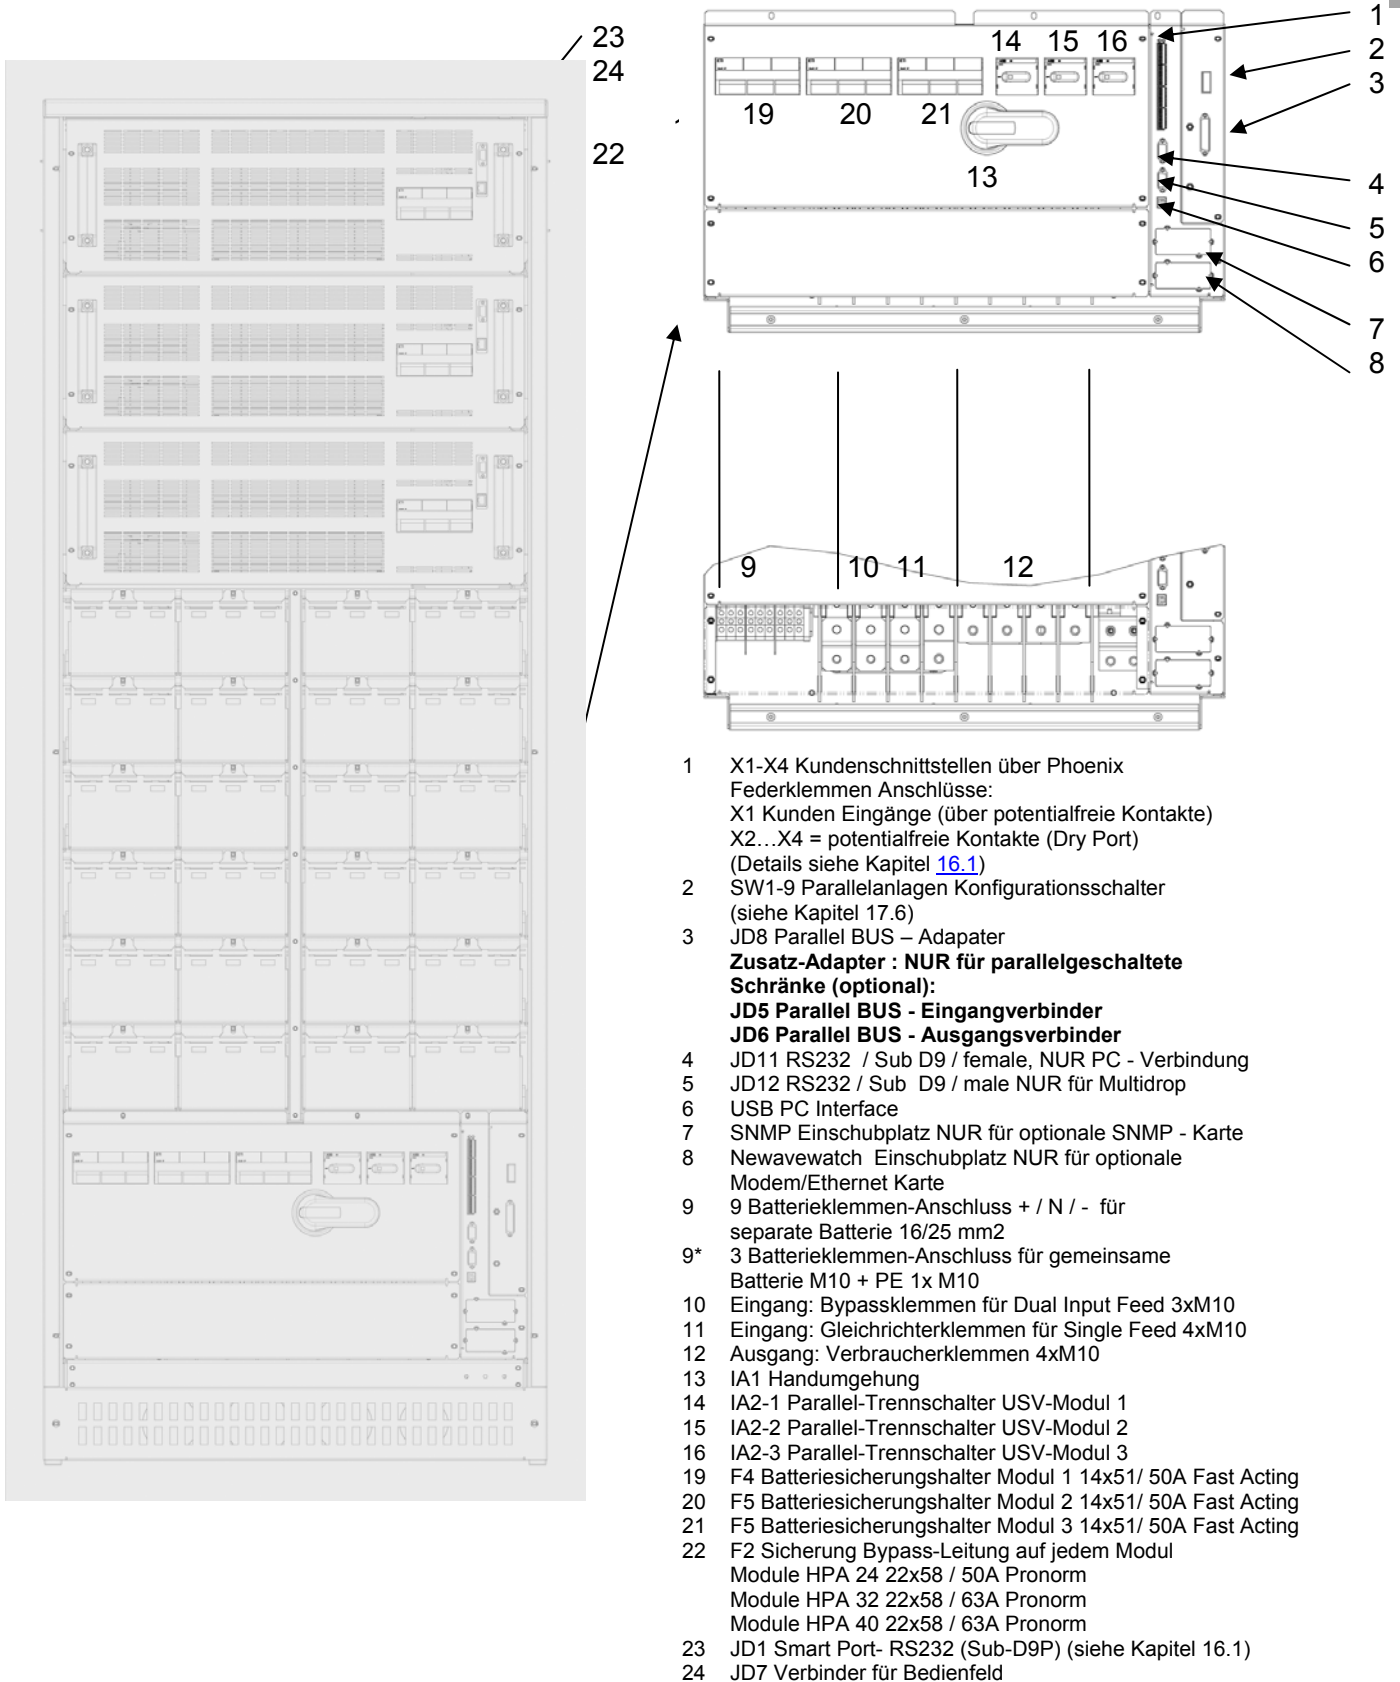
23
24
22

1
2
3
4
5
6
7
8
14 15 16
19 20 21
13

9 10 11 12

1 X1-X4 Kundenschnittstellen über Phoenix Federklemmen Anschlüsse:
X1 Kunden Eingänge (über potentialfreie Kontakte)
X2…X4 = potentialfreie Kontakte (Dry Port)
(Details siehe Kapitel 16.1)
2 SW1-9 Parallelanlagen Konfigurationsschalter (siehe Kapitel 17.6)
3 JD8 Parallel BUS – Adapater
**Zusatz-Adapter : NUR für parallelgeschaltete Schränke (optional):**
**JD5 Parallel BUS - Eingangverbinder**
**JD6 Parallel BUS - Ausgangsverbinder**
4 JD11 RS232 / Sub D9 / female, NUR PC - Verbindung
5 JD12 RS232 / Sub D9 / male NUR für Multidrop
6 USB PC Interface
7 SNMP Einschubplatz NUR für optionale SNMP - Karte
8 Newavewatch Einschubplatz NUR für optionale Modem/Ethernet Karte
9 9 Batterieklemmen-Anschluss + / N / - für separate Batterie 16/25 mm2
9* 3 Batterieklemmen-Anschluss für gemeinsame Batterie M10 + PE 1x M10
10 Eingang: Bypassklemmen für Dual Input Feed 3xM10
11 Eingang: Gleichrichterklemmen für Single Feed 4xM10
12 Ausgang: Verbraucherklemmen 4xM10
13 IA1 Handumgehung
14 IA2-1 Parallel-Trennschalter USV-Modul 1
15 IA2-2 Parallel-Trennschalter USV-Modul 2
16 IA2-3 Parallel-Trennschalter USV-Modul 3
19 F4 Batteriesicherungshalter Modul 1 14x51/ 50A Fast Acting
20 F5 Batteriesicherungshalter Modul 2 14x51/ 50A Fast Acting
21 F5 Batteriesicherungshalter Modul 3 14x51/ 50A Fast Acting
22 F2 Sicherung Bypass-Leitung auf jedem Modul
Module HPA 24 22x58 / 50A Pronorm
Module HPA 32 22x58 / 63A Pronorm
Module HPA 40 22x58 / 63A Pronorm
23 JD1 Smart Port- RS232 (Sub-D9P) (siehe Kapitel 16.1)
24 JD7 Verbinder für Bedienfeld